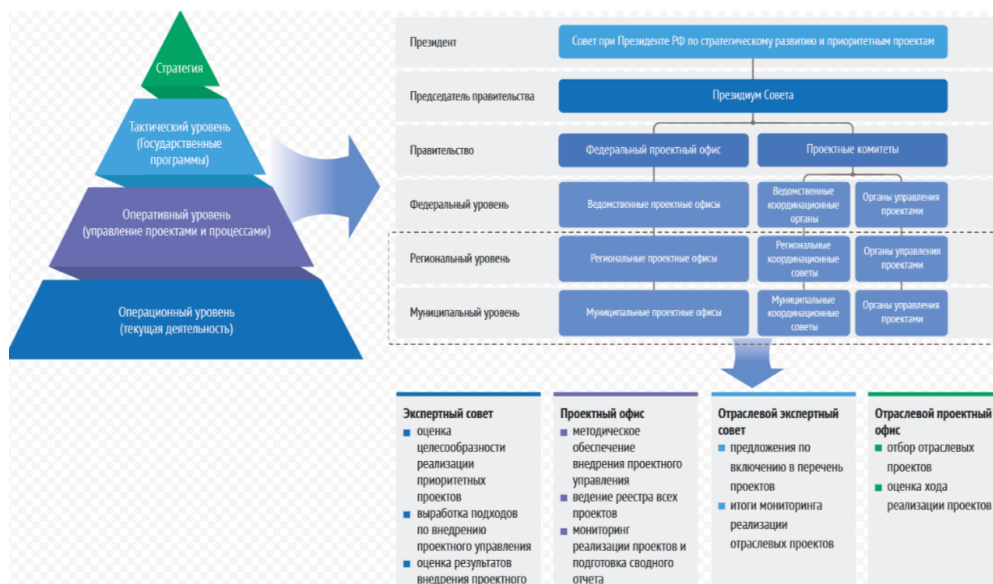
Стратегия

Тактический уровень (Государственные программы)

Оперативный уровень (управление проектами и процессами)

Операционный уровень (текущая деятельность)

Президент

Совет при Президенте РФ по стратегическому развитию и приоритетным проектам

Председатель правительства

Президиум Совета

Правительство

Федеральный проектный офис

Проектные комитеты

Федеральный уровень

Ведомственные проектные офисы

Ведомственные координационные органы

Органы управления проектами

Региональный уровень

Региональные проектные офисы

Региональные координационные советы

Органы управления проектами

Муниципальный уровень

Муниципальные проектные офисы

Муниципальные координационные советы

Органы управления проектами

Экспертный совет
оценка целесообразности реализации приоритетных проектов
выработка подходов по внедрению проектного управления
оценка результатов внедрения проектного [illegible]

Проектный офис
методическое обеспечение внедрения проектного управления
ведение реестра всех проектов
мониторинг реализации проектов и подготовка сводного отчета

Отраслевой экспертный совет
предложения по включению в перечень проектов
итоги мониторинга реализации отраслевых проектов

Отраслевой проектный офис
отбор отраслевых проектов
оценка хода реализации проектов